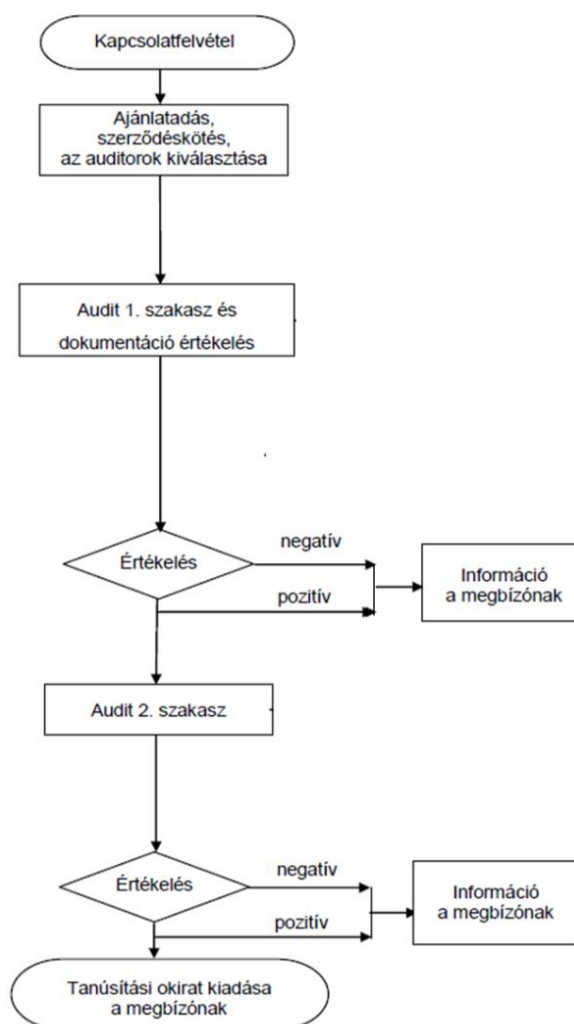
Kapcsolatfelvétel

Ajánlatadás, szerződéskötés, az auditorok kiválasztása

Audit 1. szakasz és dokumentáció értékelés

Értékelés

negatív

pozitív

Információ a megbízónak

Audit 2. szakasz

Értékelés

negatív

pozitív

Információ a megbízónak

Tanúsítási okirat kiadása a megbízónak